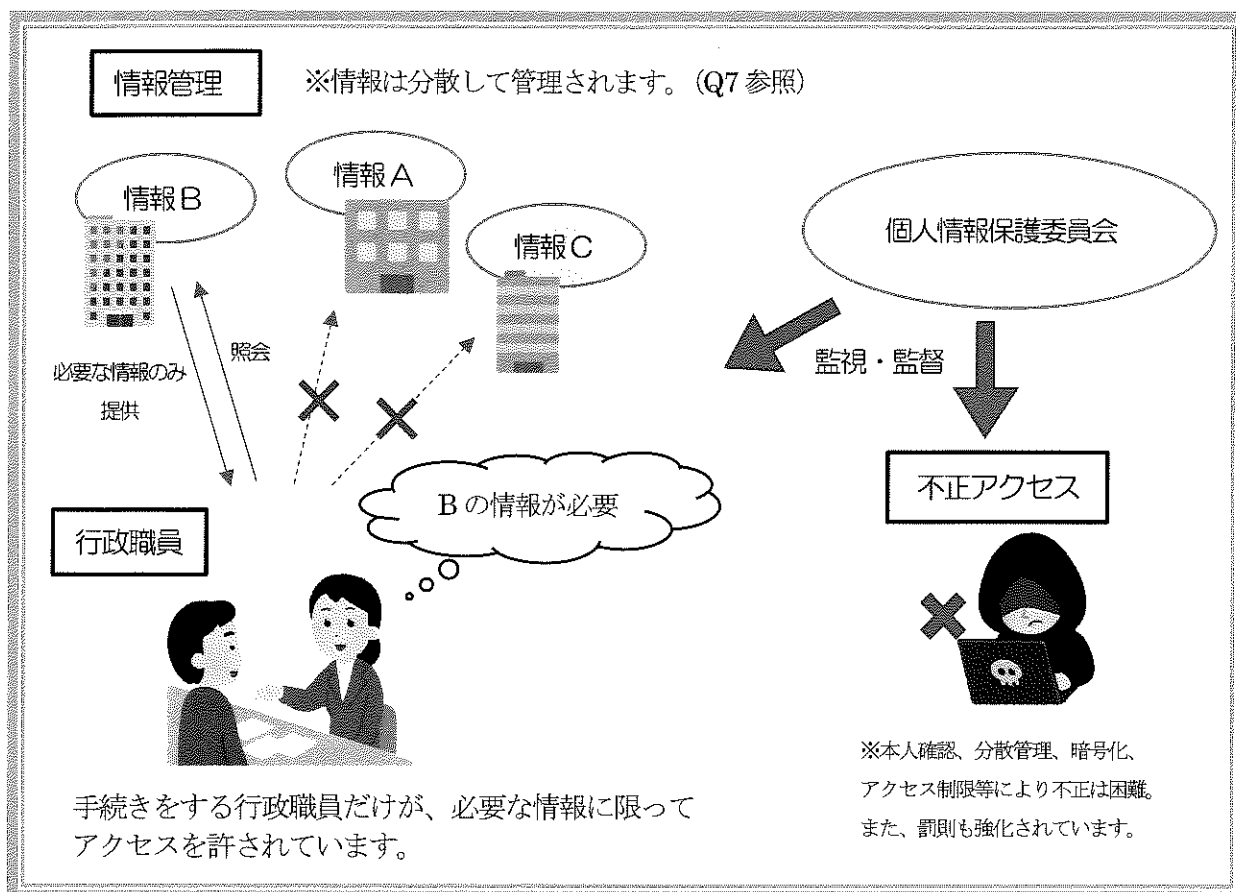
情報管理

※情報は分散して管理されます。（Q7 参照）

情報Ｂ

情報Ａ

情報Ｃ

個人情報保護委員会

照会

必要な情報のみ提供

監視・監督

Ｂの情報が必要

不正アクセス

行政職員

※本人確認、分散管理、暗号化、アクセス制限等により不正は困難。また、罰則も強化されています。

手続きをする行政職員だけが、必要な情報に限ってアクセスを許されています。